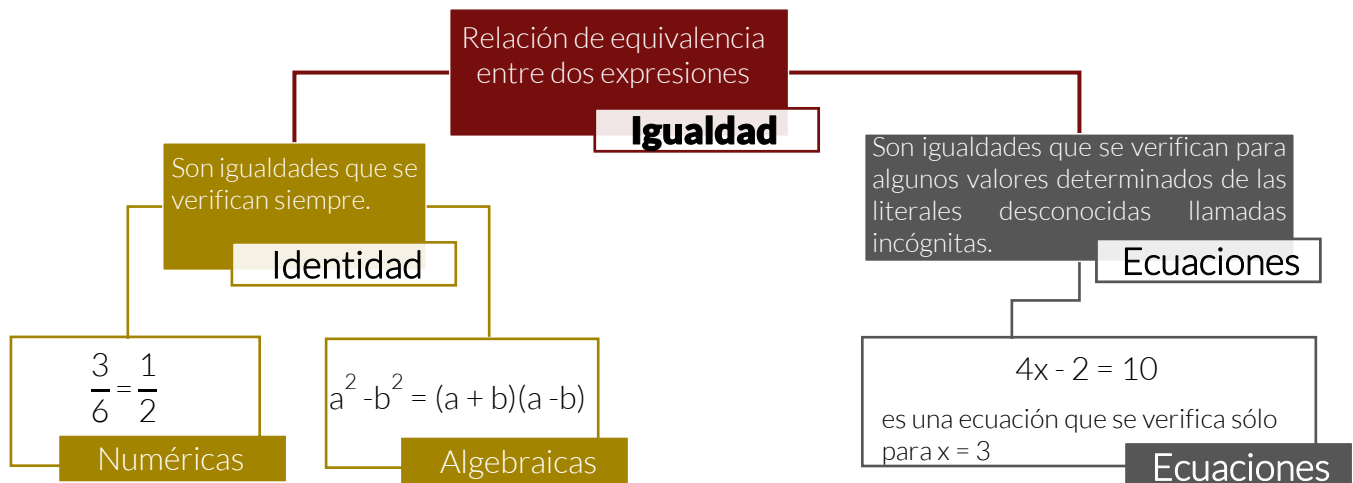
Relación de equivalencia entre dos expresiones

Igualdad

Son igualdades que se verifican siempre.

Identidad

$\frac{3}{6} = \frac{1}{2}$

Numéricas

$a^2 - b^2 = (a + b)(a - b)$

Algebraicas

Son igualdades que se verifican para algunos valores determinados de las literales desconocidas llamadas incógnitas.

Ecuaciones

$4x - 2 = 10$

es una ecuación que se verifica sólo para x = 3

Ecuaciones